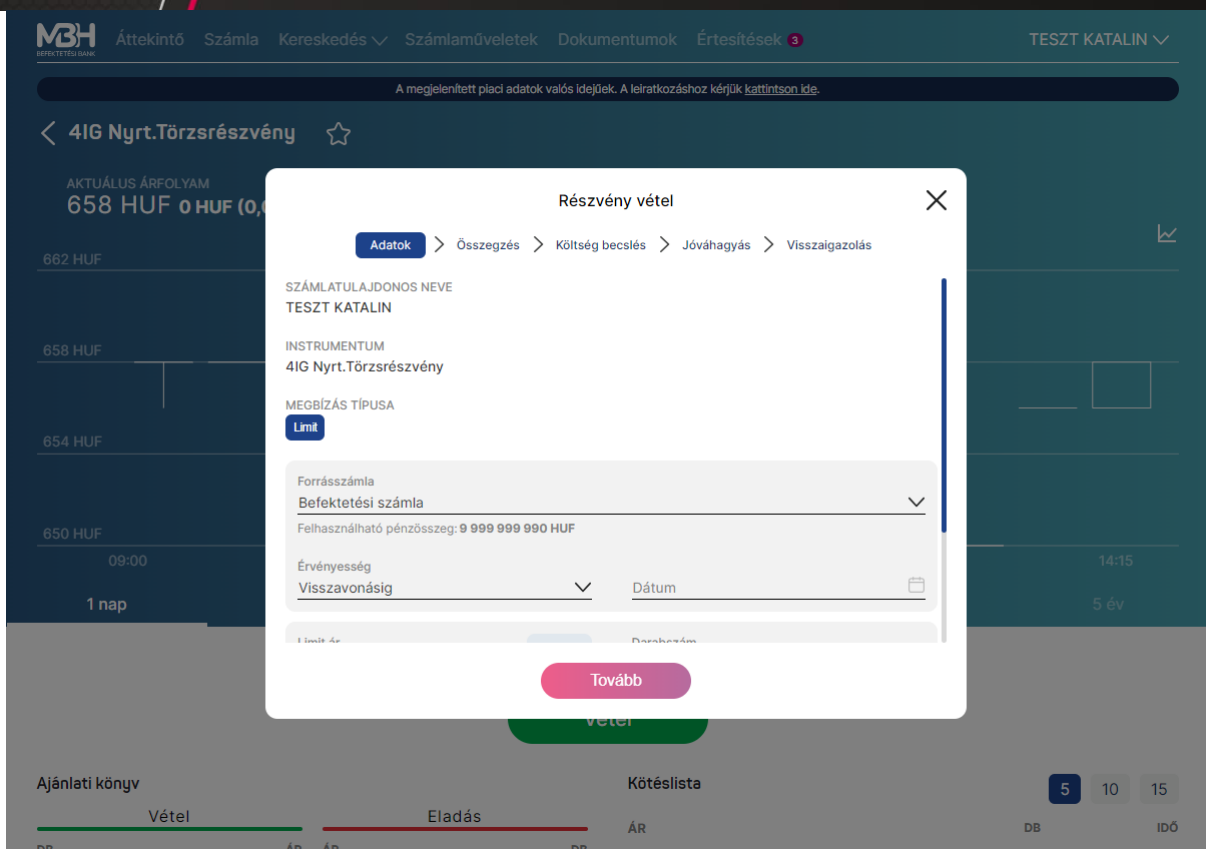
MBH BEFEKTETÉSI BANK Áttekintő Számla Kereskedés Számlaműveletek Dokumentumok Értesítések 3 TESZT KATALIN

A megjelenített piaci adatok valós idejűek. A leiratkozáshoz kérjük kattintson ide.

4IG Nyrt.Törzsrészvény

AKTUÁLIS ÁRFOLYAM
658 HUF 0 HUF (0,0

662 HUF
658 HUF
654 HUF
650 HUF
09:00
14:15
1 nap
5 év

Részvény vétel

Adatok > Összegzés > Költség becslés > Jóváhagyás > Visszaigazolás

SZÁMLATULAJDONOS NEVE
TESZT KATALIN

INSTRUMENTUM
4IG Nyrt.Törzsrészvény

MEGBÍZÁS TÍPUSA
Limit

Forrásszámla
Befektetési számla
Felhasználható pénzösszeg: 9 999 999 990 HUF

Érvényesség
Visszavonásig
Dátum

Limit ár
Darabszám

Tovább

Vétel

Ajánlati könyv
Vétel
Eladás
DB ÁR ÁR DB

Kötéslista
5 10 15
ÁR DB IDŐ